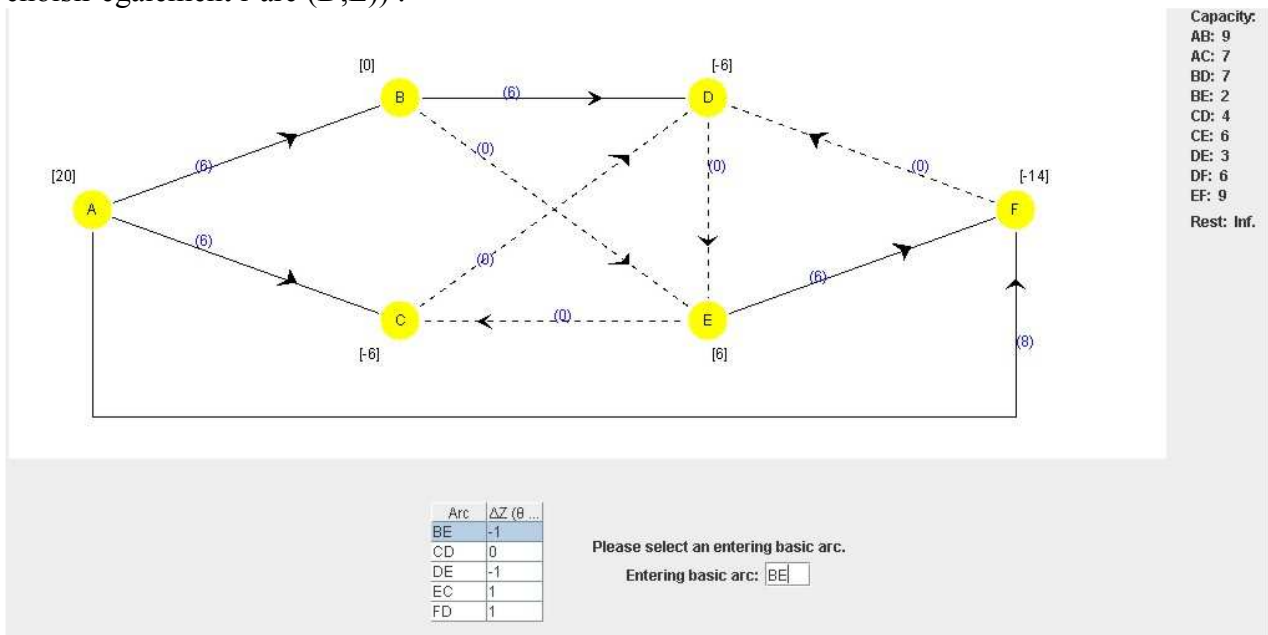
choisir également l'arc (D,E)) :

Capacity:
AB: 9
AC: 7
BD: 7
BE: 2
CD: 4
CE: 6
DE: 3
DF: 6
EF: 9
Rest: Inf.

[0]
B
(6)
[-6]
D
(0)
(6)
(0)
(0)
[20]
A
[-14]
F
(6)
(0)
(6)
C
(0)
E
[-6]
[6]
(8)

| Arc | ΔZ (θ ... |
|---|---|
| BE | -1 |
| CD | 0 |
| DE | -1 |
| EC | 1 |
| FD | 1 |

Please select an entering basic arc.
Entering basic arc: BE